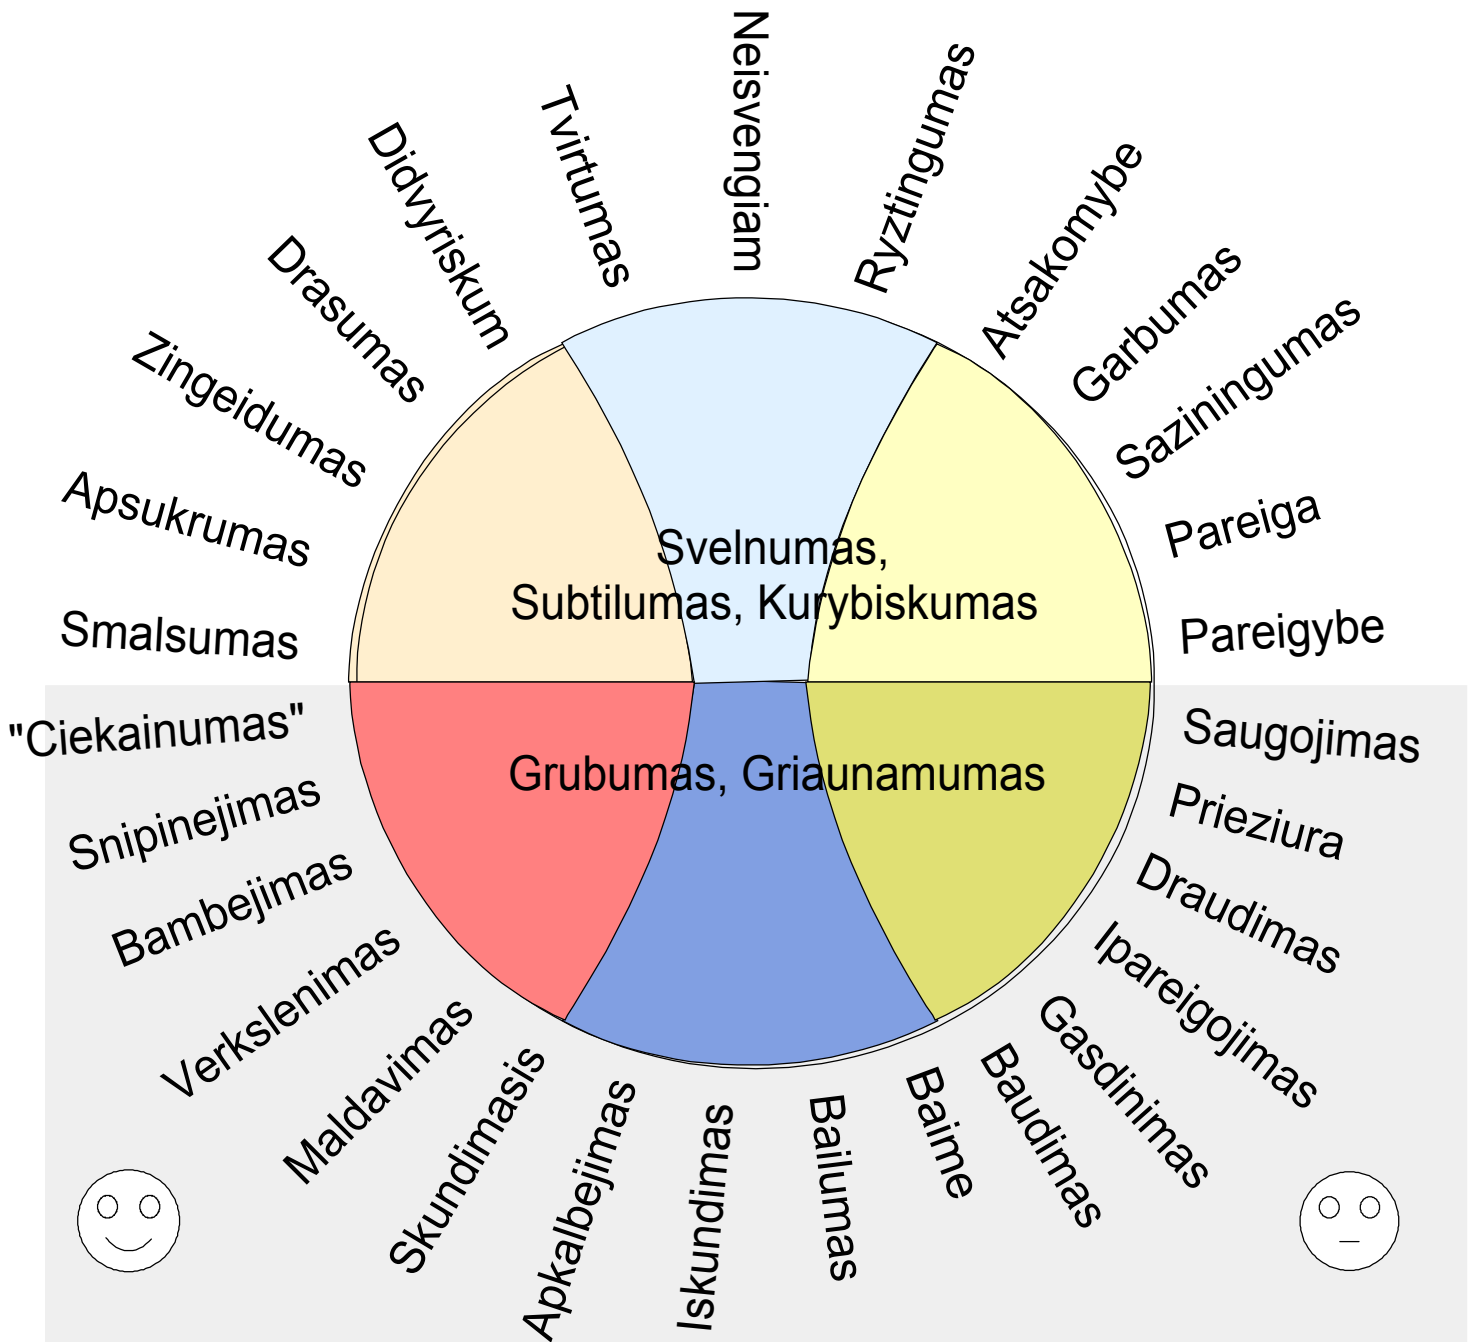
Smalsumas
Apsukrumas
Zingeidumas
Drasumas
Didyriskum
Tvirtumas
Neisvengiam
Ryztingumas
Atsakomybe
Garbumas
Saziningumas
Pareiga
Pareigybe

Svelnumas,
Subtilumas, Kurybiskumas

Grubumas, Griaunamumas

"Ciekainumas"
Snipinejimas
Bambejimas
Verkslenimas
Maldavimas
Skundimasis
Apkalbejimas
Iskundimas
Bailumas
Baime
Baudimas
Gasdinimas
Ipareigojimas
Draudimas
Prieziura
Saugojimas